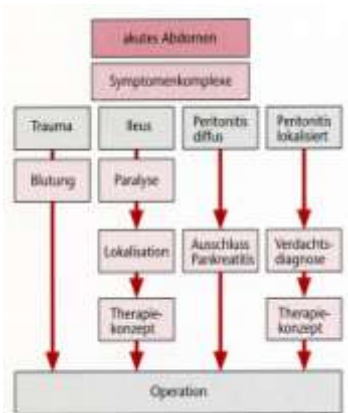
akutes Abdomen

Symptomenkomplexe

Trauma

Blutung

Ileus

Paralyse

Lokalisation

Therapiekonzept

Peritonitis diffus

Ausschluss Pankreatitis

Peritonitis lokalisiert

Verdachtsdiagnose

Therapiekonzept

Operation